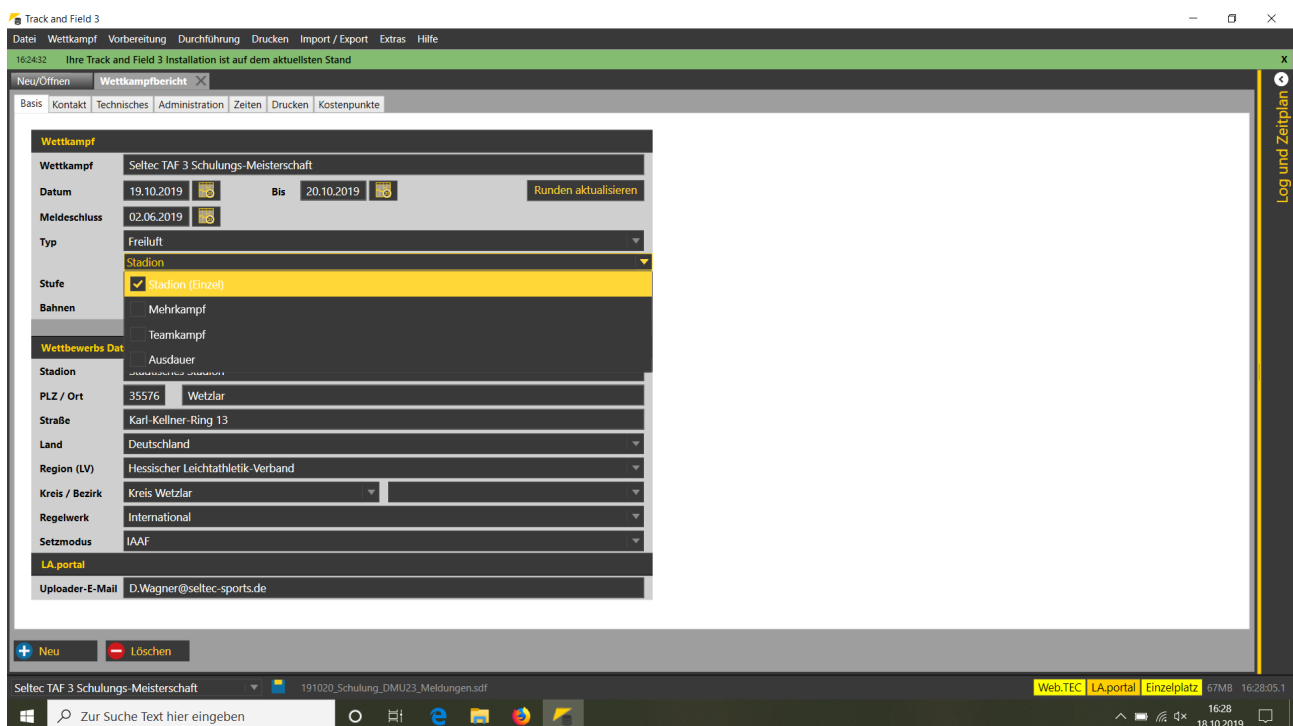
Track and Field 3

Datei Wettkampf Vorbereitung Durchführung Drucken Import / Export Extras Hilfe

16:24:32 Ihre Track and Field 3 Installation ist auf dem aktuellsten Stand

x

Neu/Öffnen Wettkampfbericht

Basis Kontakt Technisches Administration Zeiten Drucken Kostenpunkte

Log und Zeitplan

Wettkampf

Wettkampf Seltec TAF 3 Schulungs-Meisterschaft

Datum 19.10.2019 Bis 20.10.2019 Runden aktualisieren

Meldeschluss 02.06.2019

Typ Freiluft

Stadion

Stufe

Bahnen

Stadion (Einzel)

Mehrkampf

Teamkampf

Ausdauer

Wettbewerbs Dat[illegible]

Stadion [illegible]

PLZ / Ort 35576 Wetzlar

Straße Karl-Kellner-Ring 13

Land Deutschland

Region (LV) Hessischer Leichtathletik-Verband

Kreis / Bezirk Kreis Wetzlar

Regelwerk International

Setzmodus IAAF

LA.portal

Uploader-E-Mail D.Wagner@seltec-sports.de

Neu Löschen

Seltec TAF 3 Schulungs-Meisterschaft 191020_Schulung_DMU23_Meldungen.sdf Web.TEC LA.portal Einzelplatz 67MB 16:28:05.1

Zur Suche Text hier eingeben 16:28 18.10.2019